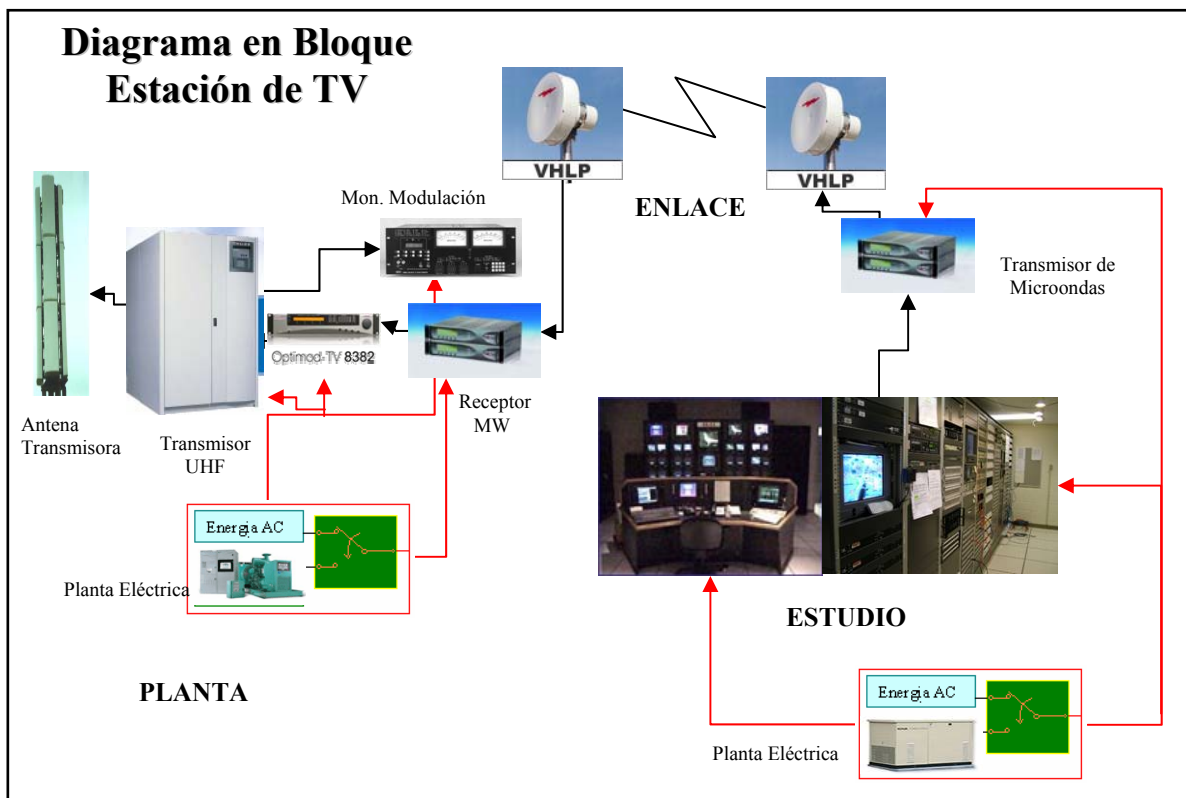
Diagrama en Bloque
Estación de TV

VHLP

VHLP

ENLACE

Mon. Modulación

Transmisor de Microondas

Optimod-TV 8382

Antena Transmisora

Transmisor UHF

Receptor MW

Energia AC

Planta Eléctrica

ESTUDIO

PLANTA

Energia AC

Planta Eléctrica